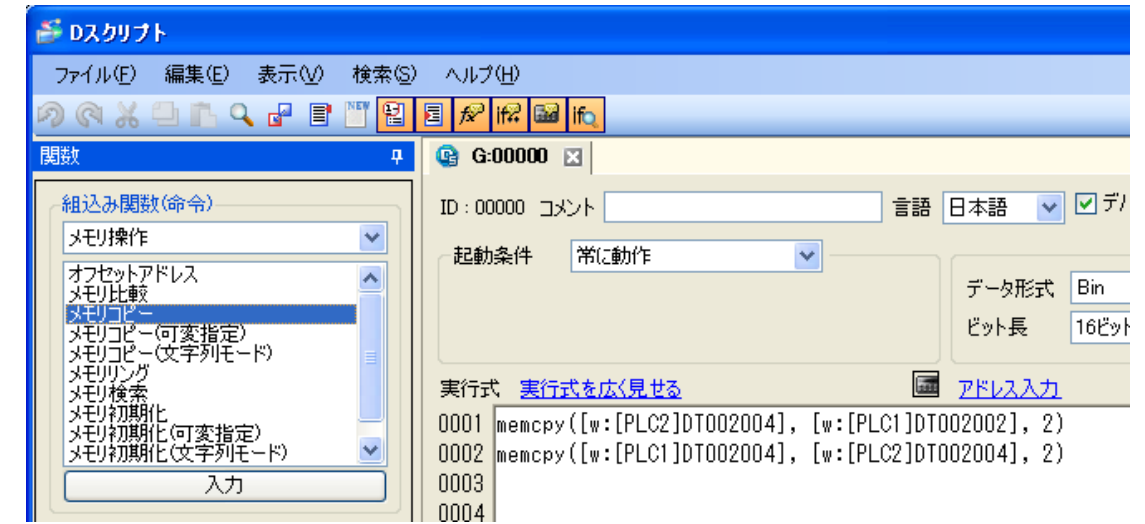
Dスクリプト

ファイル(F) 編集(E) 表示(V) 検索(S) ヘルプ(H)

関数

G:00000

組込み関数(命令)

メモリ操作

オフセットアドレス
メモリ比較
メモリコピー
メモリコピー(可変指定)
メモリコピー(文字列モード)
メモリリング
メモリ検索
メモリ初期化
メモリ初期化(可変指定)
メモリ初期化(文字列モード)

入力

ID : 00000 コメント

言語 日本語

デ

起動条件 常に動作

データ形式 Bin

ビット長 16ビット

実行式 実行式を広く見せる

アドレス入力

0001 memcpy([w:[PLC2]DT002004], [w:[PLC1]DT002002], 2)
0002 memcpy([w:[PLC1]DT002004], [w:[PLC2]DT002004], 2)
0003
0004